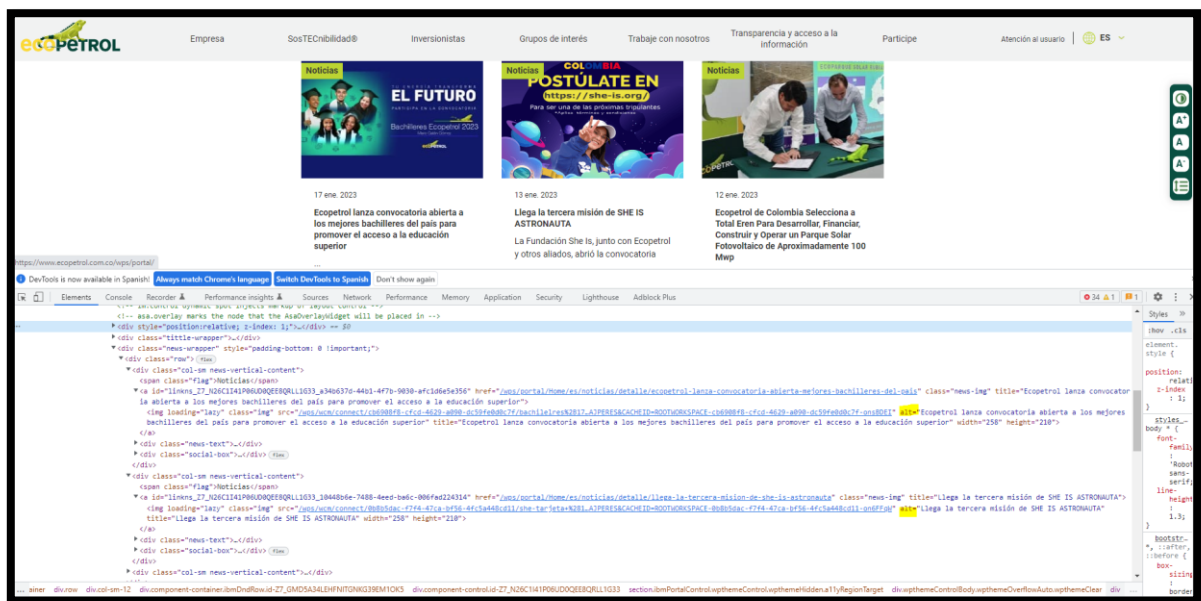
ecopetrol

Empresa SosTECnibilidad® Inversionistas Grupos de interés Trabaje con nosotros Transparencia y acceso a la información Participe Atención al usuario ES

Noticias
EL FUTURO
PARTICIPA EN LA CONVOCATORIA
Bachilleres Ecopetrol 2023

Noticias
COLOMBIA
POSTÚLATE EN
https://she-is.org/
Para ser una de las próximas tripulantes

Noticias

17 ene. 2023
Ecopetrol lanza convocatoria abierta a los mejores bachilleres del país para promover el acceso a la educación superior

13 ene. 2023
Llega la tercera misión de SHE IS ASTRONAUTA
La Fundación She Is, junto con Ecopetrol y otros aliados, abrió la convocatoria

12 ene. 2023
Ecopetrol de Colombia Selecciona a Total Eren Para Desarrollar, Financiar, Construir y Operar un Parque Solar Fotovoltaico de Aproximadamente 100 Mwp

https://www.ecopetrol.com.co/wps/portal/

DevTools is now available in Spanish! Always match Chrome's language Switch DevTools to Spanish Don't show again

Elements Console Recorder Performance insights Sources Network Performance Memory Application Security Lighthouse Adblock Plus 34 1 1

<!-- asa.overlay marks the node that the AsaOverlayWidget will be placed in -->
<div style="position:relative; z-index: 1;">…</div> == $0
<div class="tittle-wrapper">…</div>
<div class="news-wrapper" style="padding-bottom: 0 !important;">
<div class="row"> flex
<div class="col-sm news-vertical-content">
<span class="flag">Noticias</span>
<a id="linkns_Z7_N26C1I41P06UD0QEE8QRLL1G33_a34b637d-44b1-4f7b-9030-afc1d6e5e356" href="/wps/portal/Home/es/noticias/detalle/ecopetrol-lanza-convocatoria-abierta-mejores-bachilleres-del-pais" class="news-img" title="Ecopetrol lanza convocatoria abierta a los mejores bachilleres del país para promover el acceso a la educación superior">
<img loading="lazy" class="img" src="/wps/wcm/connect/cb6908f8-cfcd-4629-a090-dc59fe0d0c7f/bachilleres%2817…AJPERES&CACHEID=ROOTWORKSPACE-cb6908f8-cfcd-4629-a090-dc59fe0d0c7f-ons8DEI" alt="Ecopetrol lanza convocatoria abierta a los mejores bachilleres del país para promover el acceso a la educación superior" title="Ecopetrol lanza convocatoria abierta a los mejores bachilleres del país para promover el acceso a la educación superior" width="258" height="210">
</a>
<div class="news-text">…</div>
<div class="social-box">…</div> flex
</div>
<div class="col-sm news-vertical-content">
<span class="flag">Noticias</span>
<a id="linkns_Z7_N26C1I41P06UD0QEE8QRLL1G33_10448b6e-7488-4eed-ba6c-006fad224314" href="/wps/portal/Home/es/noticias/detalle/llega-la-tercera-mision-de-she-is-astronauta" class="news-img" title="Llega la tercera misión de SHE IS ASTRONAUTA">
<img loading="lazy" class="img" src="/wps/wcm/connect/0b8b5dac-f7f4-47ca-bf56-4fc5a448cd11/she-tarjeta+%281…AJPERES&CACHEID=ROOTWORKSPACE-0b8b5dac-f7f4-47ca-bf56-4fc5a448cd11-on6FFdW" alt="Llega la tercera misión de SHE IS ASTRONAUTA" title="Llega la tercera misión de SHE IS ASTRONAUTA" width="258" height="210">
</a>
<div class="news-text">…</div>
<div class="social-box">…</div> flex
</div>
<div class="col-sm news-vertical-content">…</div>

… ainer div.row div.col-sm-12 div.component-container.ibmDndRow.id-Z7_GMD5A34LEHFNITGNKG39EM1OK5 div.component-control.id-Z7_N26C1I41P06UD0QEE8QRLL1G33 section.ibmPortalControl.wpthemeControl.wpthemeHidden.a11yRegionTarget div.wpthemeControlBody.wpthemeOverflowAuto.wpthemeClear div

Styles
:hov .cls
element.style {
position: relat
z-index: 1;
}
styles_…
body * {
font-family: 'Robot sans-serif;
line-height: 1.3;
}
bootstr…
*, ::after, ::before {
box-sizing: border